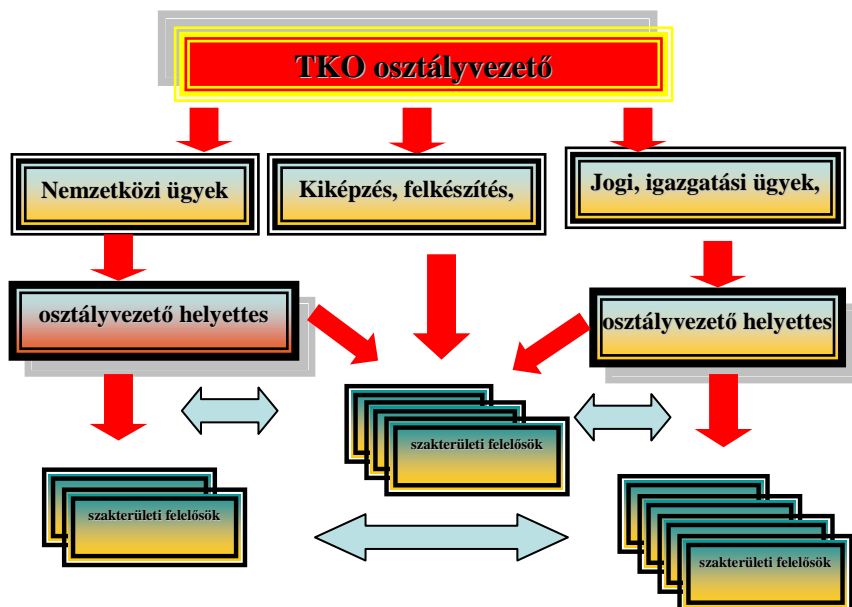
TKO osztályvezető

Nemzetközi ügyek

Kiképzés, felkészítés,

Jogi, igazgatási ügyek,

osztályvezető helyettes

osztályvezető helyettes

szakterületi felelősök

szakterületi felelősök

szakterületi felelősök